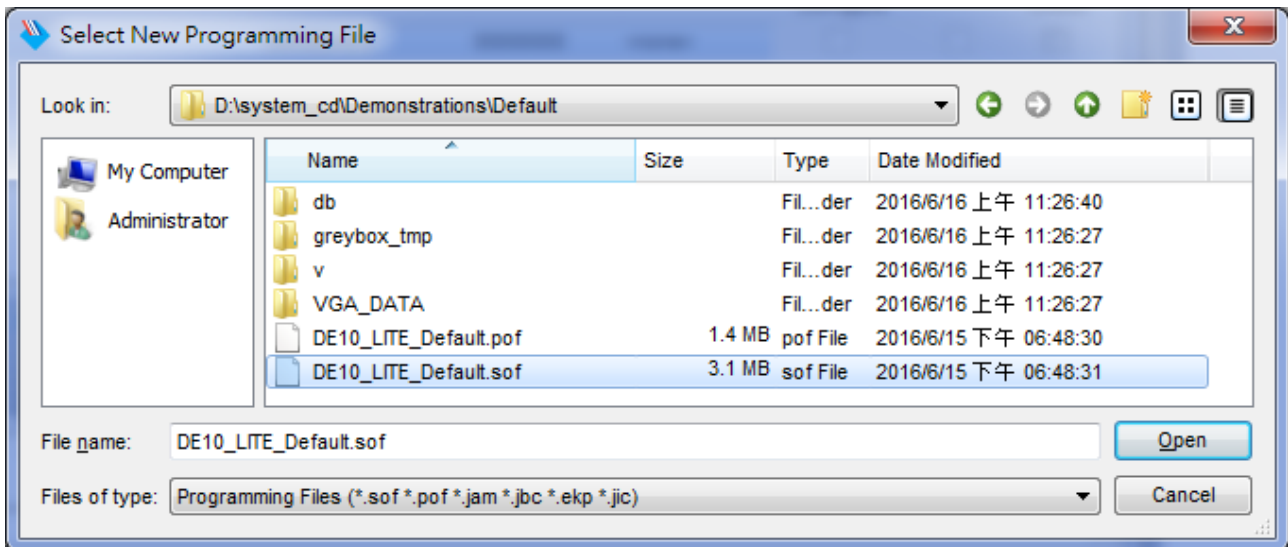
Select New Programming File

Look in: D:\system_cd\Demonstrations\Default

My Computer
Administrator

| Name | Size | Type | Date Modified |
|---|---|---|---|
| db | | Fil...der | 2016/6/16 上午 11:26:40 |
| greybox_tmp | | Fil...der | 2016/6/16 上午 11:26:27 |
| v | | Fil...der | 2016/6/16 上午 11:26:27 |
| VGA_DATA | | Fil...der | 2016/6/16 上午 11:26:27 |
| DE10_LITE_Default.pof | 1.4 MB | pof File | 2016/6/15 下午 06:48:30 |
| DE10_LITE_Default.sof | 3.1 MB | sof File | 2016/6/15 下午 06:48:31 |

File name: DE10_LITE_Default.sof
Open

Files of type: Programming Files (*.sof *.pof *.jam *.jbc *.ekp *.jic)
Cancel